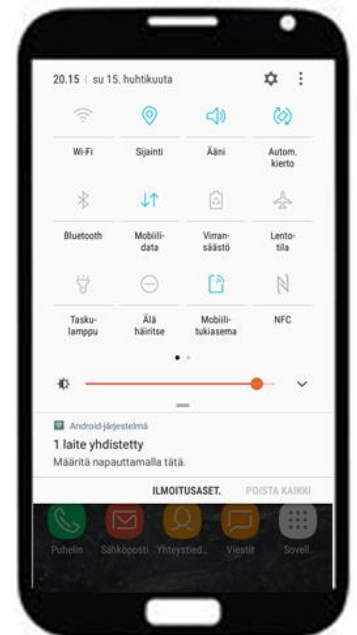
20.15 | su 15. huhtikuuta

Wi-Fi
Sijainti
Ääni
Autom. kierto

Bluetooth
Mobiilidata
Virransäästö
Lentotila

Taskulamppu
Älä häiritse
Mobiilitukiasema
NFC

Android-järjestelmä
1 laite yhdistetty
Määritä napauttamalla tätä.

ILMOITUSASET.
POISTA KAIKKI

Puhelin
Sähköposti
Yhteystied...
Viestit
Sovell...